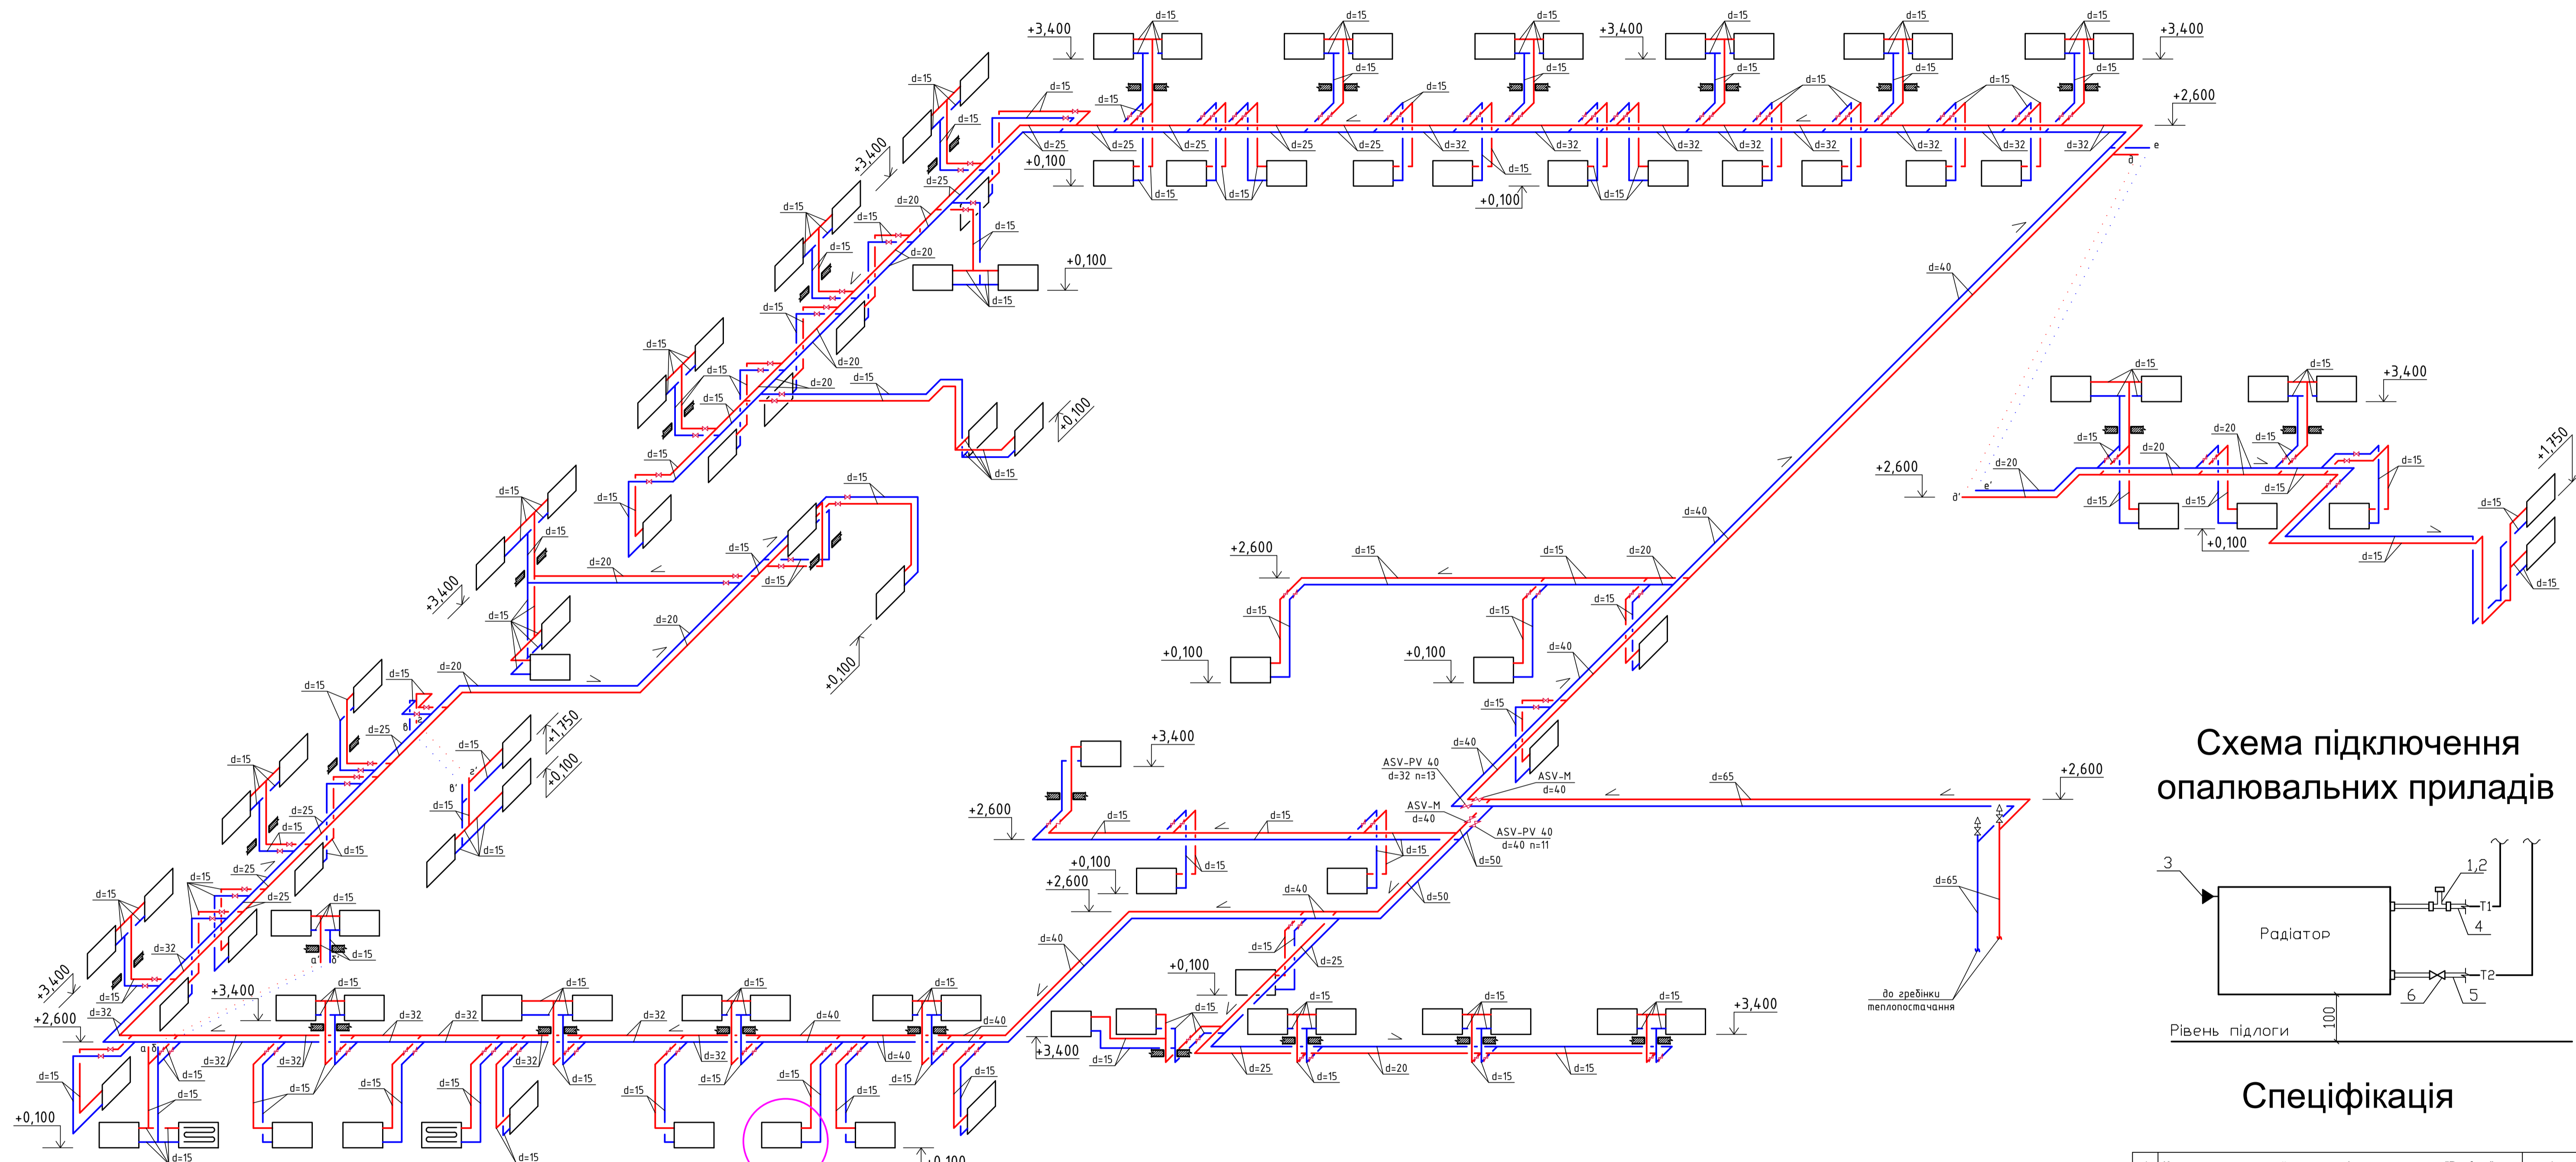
+3,400
d=15
d=15
d=15
+3,400
d=15
d=15
d=15
+3,400
+2,600
+0,100
+0,100
+0,100
+3,400
d=25
d=32
d=40
d=65
+2,600
+1,750
+0,100
+2,600
+0,100
+0,100
+3,400
+2,600
+0,100
+2,600
ASV-PV 40
d=32 n=13
ASV-M
d=40
ASV-M
d=40
ASV-PV 40
d=40 n=11
d=50
d=65
до гребінки теплопостачання
+3,400
+0,100
+3,400
+2,600
+0,100
+1,750
+0,100
+3,400
+0,100

Схема підключення опалювальних приладів

3
1,2
Т1
4
Радіатор
Т2
6
5
100
Рівень підлоги

Специфікація